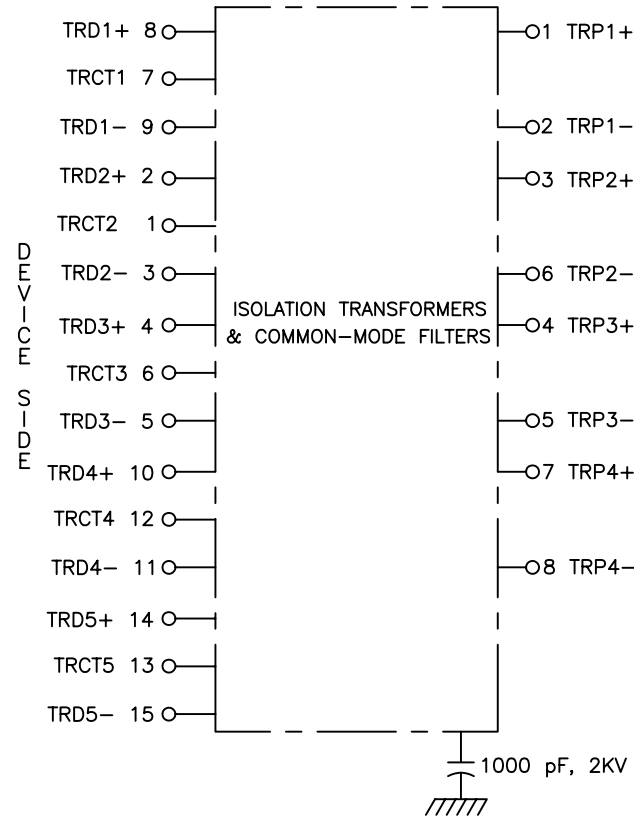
DEVICE SIDE

TRD1+ 8
TRCT1 7
TRD1− 9
TRD2+ 2
TRCT2 1
TRD2− 3
TRD3+ 4
TRCT3 6
TRD3− 5
TRD4+ 10
TRCT4 12
TRD4− 11
TRD5+ 14
TRCT5 13
TRD5− 15

ISOLATION TRANSFORMERS & COMMON−MODE FILTERS

1 TRP1+
2 TRP1−
3 TRP2+
6 TRP2−
4 TRP3+
5 TRP3−
7 TRP4+
8 TRP4−

1000 pF, 2KV